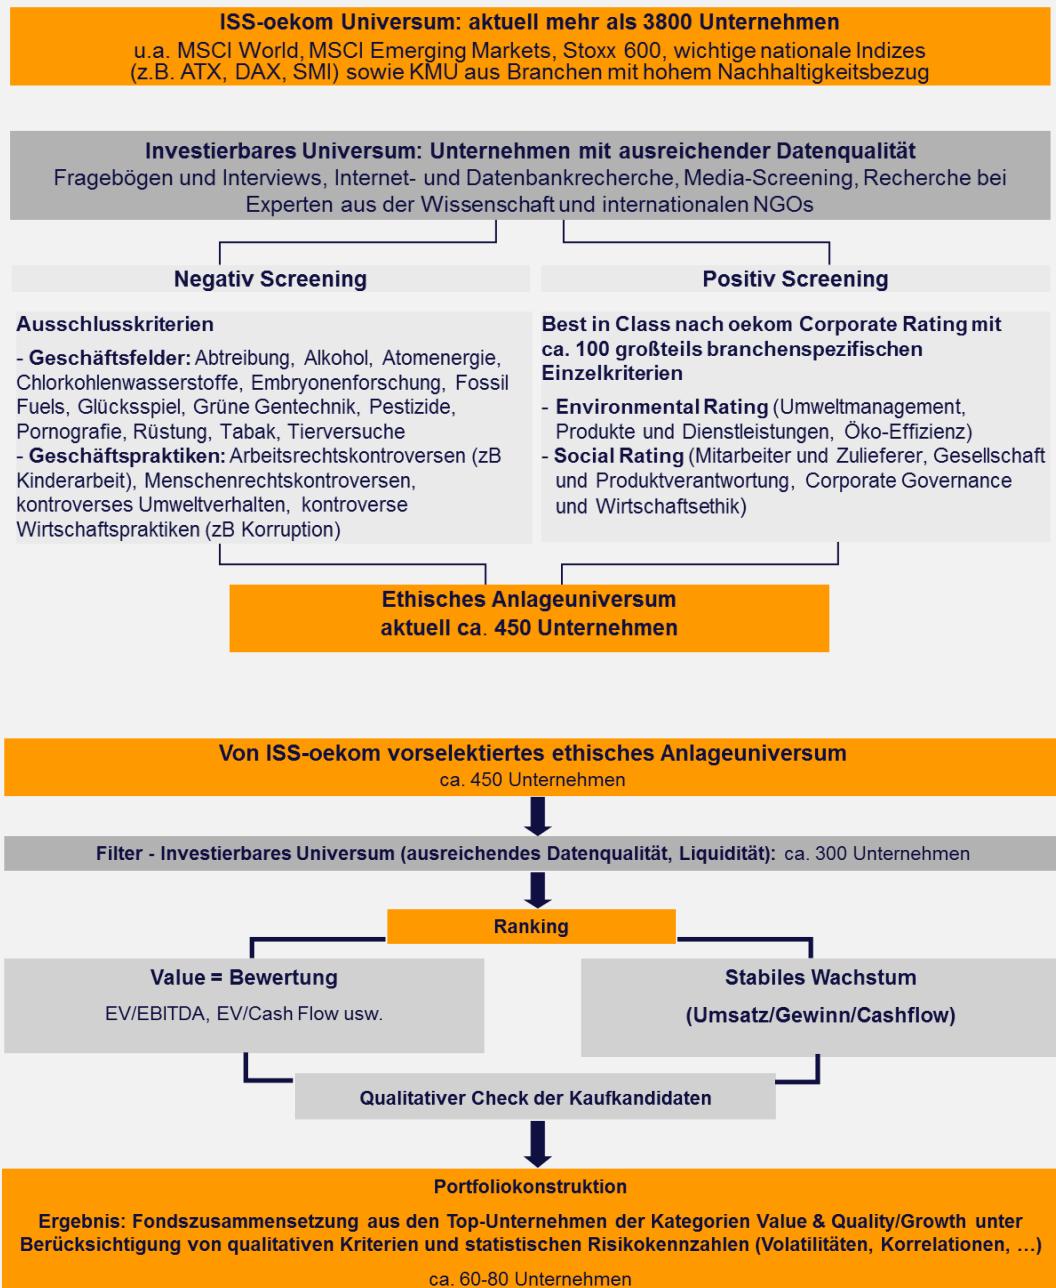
ISS-oekom Universum: aktuell mehr als 3800 Unternehmen
u.a. MSCI World, MSCI Emerging Markets, Stoxx 600, wichtige nationale Indizes (z.B. ATX, DAX, SMI) sowie KMU aus Branchen mit hohem Nachhaltigkeitsbezug

Investierbares Universum: Unternehmen mit ausreichender Datenqualität
Fragebögen und Interviews, Internet- und Datenbankrecherche, Media-Screening, Recherche bei Experten aus der Wissenschaft und internationalen NGOs

Negativ Screening

Ausschlusskriterien
- Geschäftsfelder: Abtreibung, Alkohol, Atomenergie, Chlorkohlenwasserstoffe, Embryonenforschung, Fossil Fuels, Glücksspiel, Grüne Gentechnik, Pestizide, Pornografie, Rüstung, Tabak, Tierversuche
- Geschäftspraktiken: Arbeitsrechtskontroversen (zB Kinderarbeit), Menschenrechtskontroversen, kontroverses Umweltverhalten, kontroverse Wirtschaftspraktiken (zB Korruption)

Positiv Screening

Best in Class nach oekom Corporate Rating mit ca. 100 großteils branchenspezifischen Einzelkriterien
- Environmental Rating (Umweltmanagement, Produkte und Dienstleistungen, Öko-Effizienz)
- Social Rating (Mitarbeiter und Zulieferer, Gesellschaft und Produktverantwortung, Corporate Governance und Wirtschaftsethik)

Ethisches Anlageuniversum
aktuell ca. 450 Unternehmen

Von ISS-oekom vorselektiertes ethisches Anlageuniversum
ca. 450 Unternehmen

Filter - Investierbares Universum (ausreichendes Datenqualität, Liquidität): ca. 300 Unternehmen

Ranking

Value = Bewertung
EV/EBITDA, EV/Cash Flow usw.

Stabiles Wachstum
(Umsatz/Gewinn/Cashflow)

Qualitativer Check der Kaufkandidaten

Portfoliokonstruktion
Ergebnis: Fondszusammensetzung aus den Top-Unternehmen der Kategorien Value & Quality/Growth unter Berücksichtigung von qualitativen Kriterien und statistischen Risikokennzahlen (Volatilitäten, Korrelationen, …)
ca. 60-80 Unternehmen